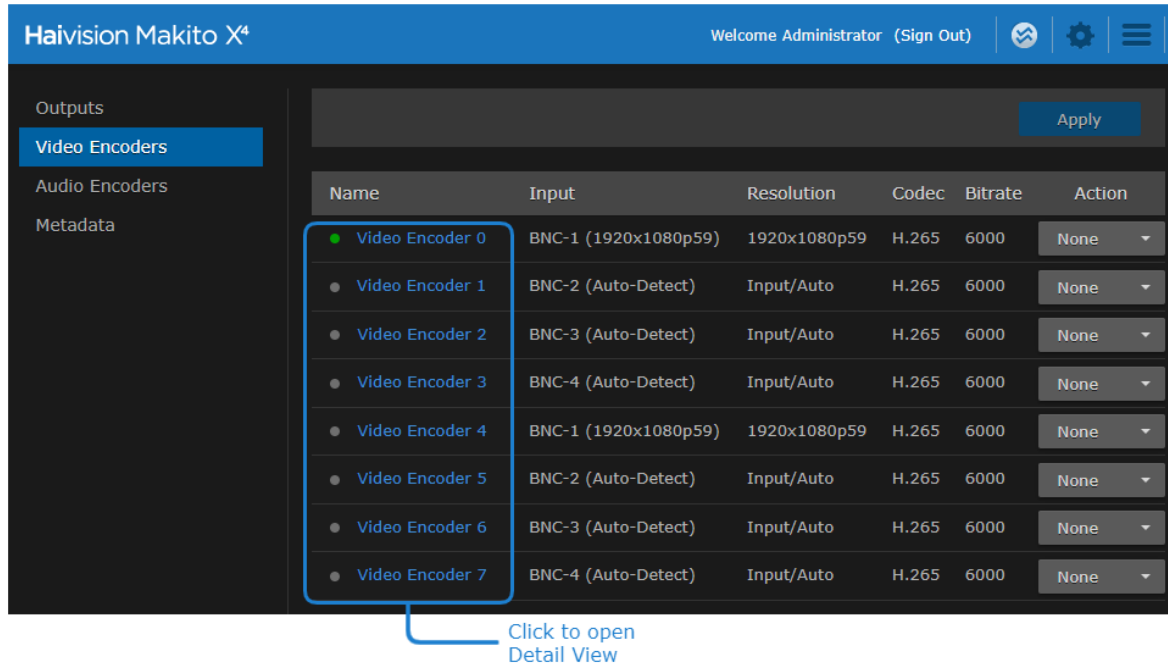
Haivision Makito X⁴

Welcome Administrator (Sign Out)

Outputs
Video Encoders
Audio Encoders
Metadata

Apply

| Name | Input | Resolution | Codec | Bitrate | Action |
|---|---|---|---|---|---|
| Video Encoder 0 | BNC-1 (1920x1080p59) | 1920x1080p59 | H.265 | 6000 | None |
| Video Encoder 1 | BNC-2 (Auto-Detect) | Input/Auto | H.265 | 6000 | None |
| Video Encoder 2 | BNC-3 (Auto-Detect) | Input/Auto | H.265 | 6000 | None |
| Video Encoder 3 | BNC-4 (Auto-Detect) | Input/Auto | H.265 | 6000 | None |
| Video Encoder 4 | BNC-1 (1920x1080p59) | 1920x1080p59 | H.265 | 6000 | None |
| Video Encoder 5 | BNC-2 (Auto-Detect) | Input/Auto | H.265 | 6000 | None |
| Video Encoder 6 | BNC-3 (Auto-Detect) | Input/Auto | H.265 | 6000 | None |
| Video Encoder 7 | BNC-4 (Auto-Detect) | Input/Auto | H.265 | 6000 | None |

Click to open Detail View